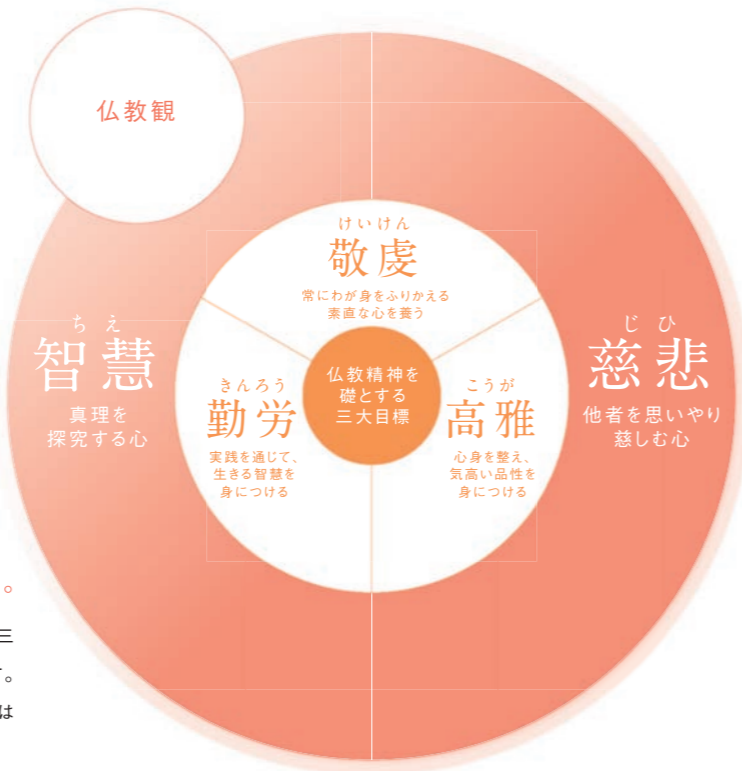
仏教観

けいけん
敬虔
常にわが身をふりかえる
素直な心を養う

ち え
智慧
真理を
探究する心

じ ひ
慈悲
他者を思いやり
慈しむ心

仏教精神を
礎とする
三大目標

きんろう
勤労
実践を通じて、
生きる智慧を
身につける

こうが
高雅
心身を整え、
気高い品性を
身につける

。
三
。
は